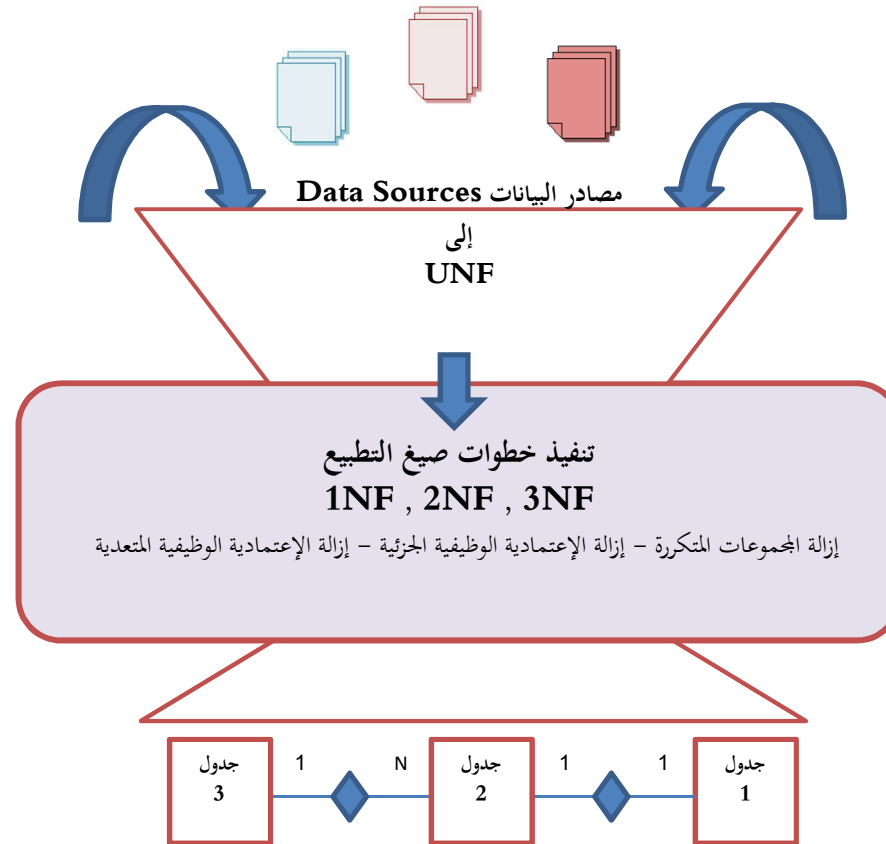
مصادر البيانات Data Sources

إلى

UNF

تنفيذ خطوات صيغ التطبيع

1NF , 2NF , 3NF

إزالة المجموعات المتكررة – إزالة الإعتمادية الوظيفية الجزئية – إزالة الإعتمادية الوظيفية المتعدية

جدول 1

1

1

جدول 2

N

1

جدول 3